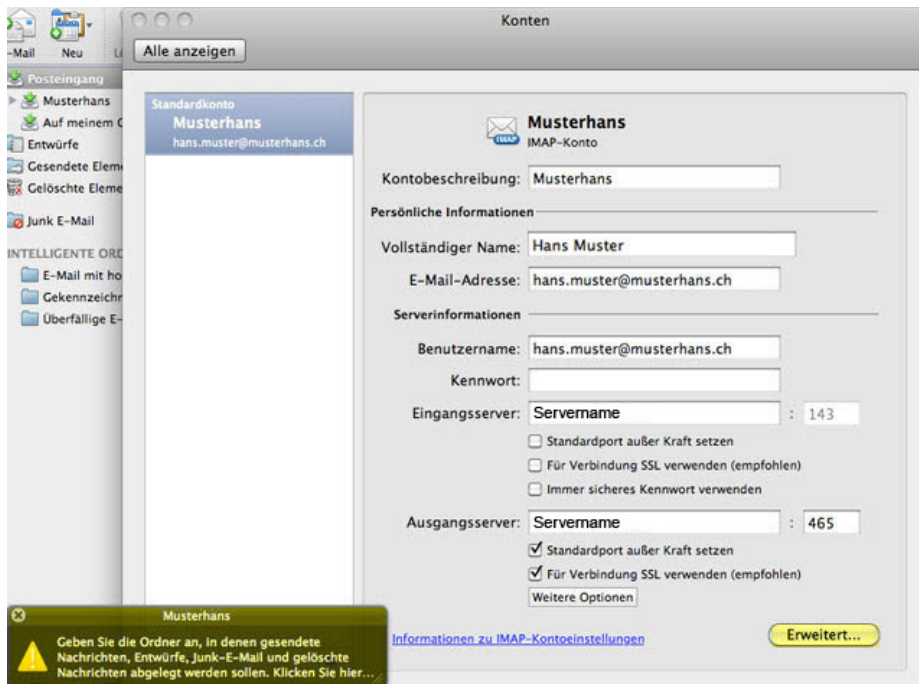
-Mail Neu

Posteingang
Musterhans
Auf meinem C
Entwürfe
Gesendete Eleme
Gelöschte Eleme
Junk E-Mail
INTELLIGENTE ORD
E-Mail mit ho
Gekennzeichr
Überfällige E-

Konten

Alle anzeigen

Standardkonto
Musterhans
hans.muster@musterhans.ch

Musterhans
IMAP-Konto

Kontobeschreibung: Musterhans

Persönliche Informationen

Vollständiger Name: Hans Muster

E-Mail-Adresse: hans.muster@musterhans.ch

Serverinformationen

Benutzername: hans.muster@musterhans.ch

Kennwort:

Eingangsserver: Servername : 143

Standardport außer Kraft setzen

Für Verbindung SSL verwenden (empfohlen)

Immer sicheres Kennwort verwenden

Ausgangsserver: Servername : 465

Standardport außer Kraft setzen

Für Verbindung SSL verwenden (empfohlen)

Weitere Optionen

Informationen zu IMAP-Kontoeinstellungen

Erweitert...

Musterhans

Geben Sie die Ordner an, in denen gesendete Nachrichten, Entwürfe, Junk-E-Mail und gelöschte Nachrichten abgelegt werden sollen. Klicken Sie hier...